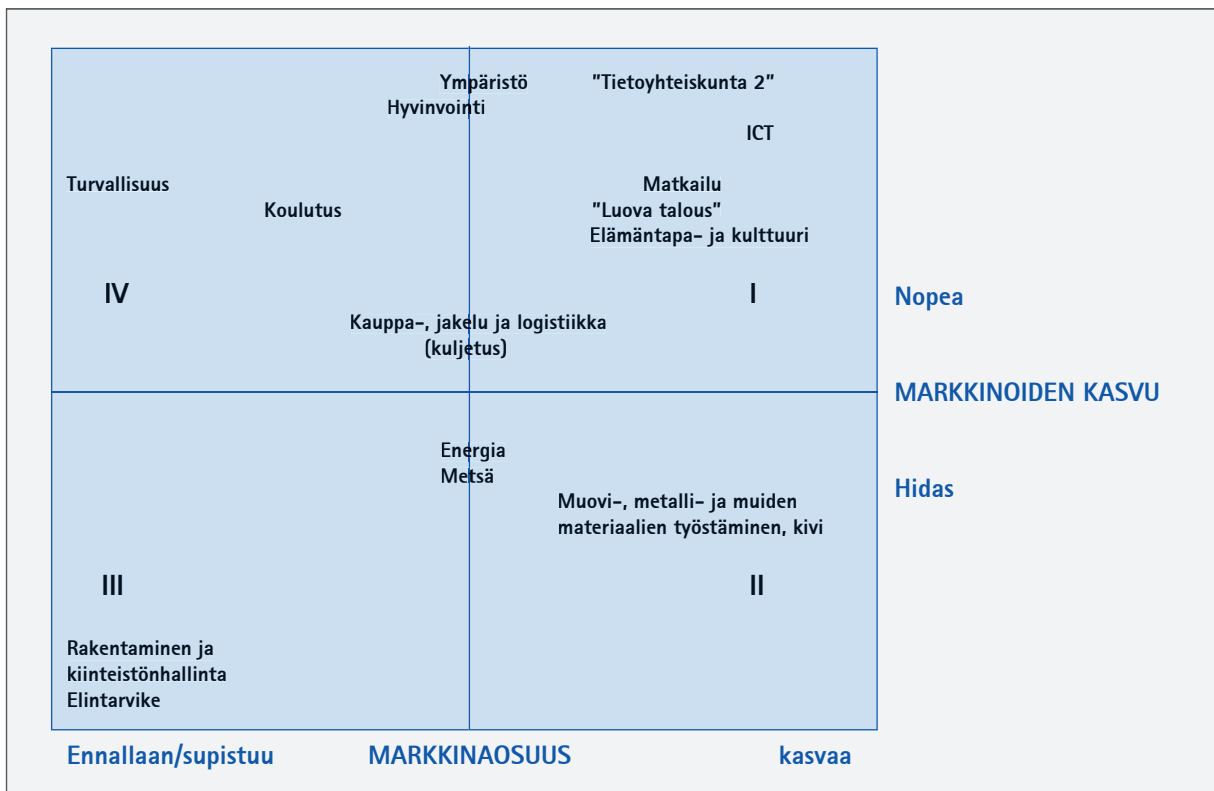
Ympäristö
Hyvinvointi

"Tietoyhteiskunta 2"

ICT

Turvallisuus

Koulutus

Matkailu
"Luova talous"
Elämäntapa- ja kulttuuri

IV

I

Nopea

Kauppa-, jakelu ja logistiikka (kuljetus)

MARKKINOIDEN KASVU

Energia
Metsä

Hidas

Muovi-, metalli- ja muiden materiaalien työstäminen, kivi

III

II

Rakentaminen ja kiinteistönhallinta
Elintarvike

Ennallaan/supistuu

MARKKINAOSUUS

kasvaa